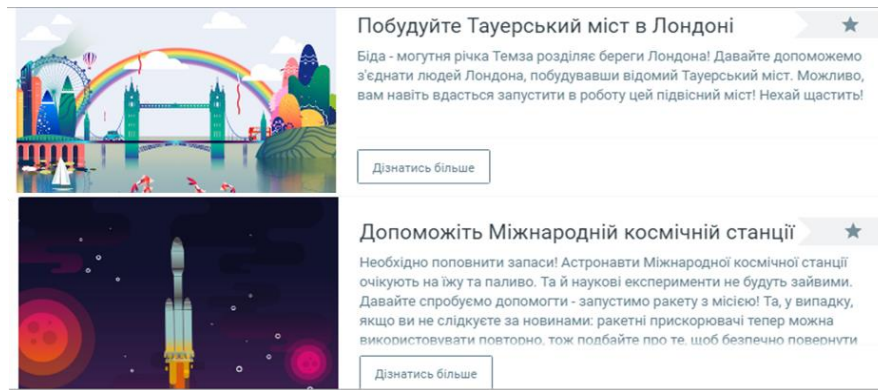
Побудуйте Тауерський міст в Лондоні

Біда - могутня річка Темза розділяє береги Лондона! Давайте допоможемо з'єднати людей Лондона, побудувавши відомий Тауерський міст. Можливо, вам навіть вдасться запустити в роботу цей підвісний міст! Нехай щастить!

Дізнатись більше

Допоможіть Міжнародній космічній станції

Необхідно поповнити запаси! Астронавти Міжнародної космічної станції очікують на їжу та паливо. Та й наукові експерименти не будуть зайвими. Давайте спробуємо допомогти - запустимо ракету з місією! Та, у випадку, якщо ви не слідкуєте за новинами: ракетні прискорювачі тепер можна використовувати повторно, тож подбайте про те, щоб безпечно повернути

Дізнатись більше